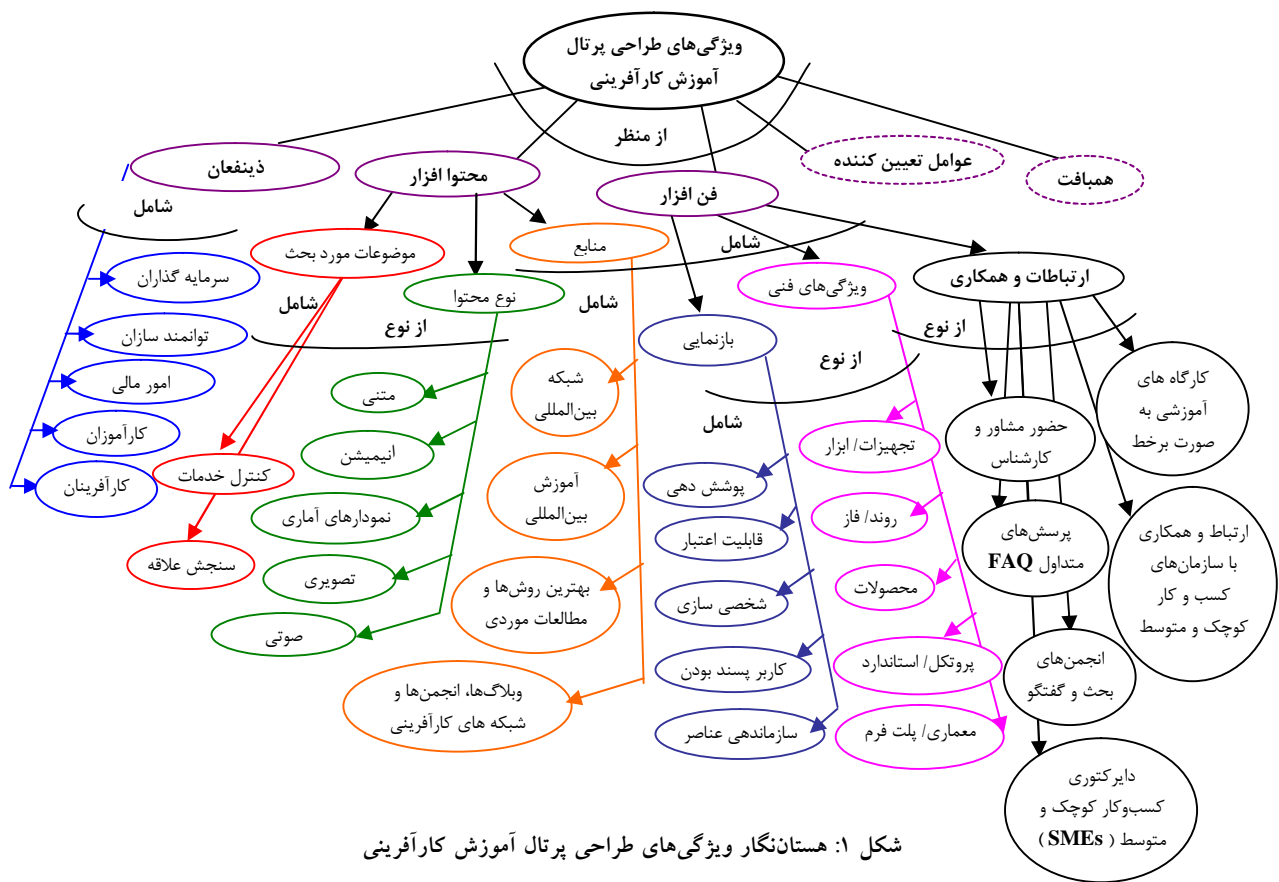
ویژگی‌های طراحی پرتال آموزش کارآفرینی

از منظر

ذینفعان

محتوا افزار

فن افزار

عوامل تعیین کننده

همبافت

شامل

سرمایه گذاران

توانمند سازان

امور مالی

کارآموزان

کارآفرینان

موضوعات مورد بحث

کنترل خدمات

سنجش علاقه

نوع محتوا

شامل

از نوع

متنی

انیمیشن

نمودارهای آماری

تصویری

صوتی

منابع

شامل

شبکه بین‌المللی

آموزش بین‌المللی

بهترین روش‌ها و مطالعات موردی

وبلاگ‌ها، انجمن‌ها و شبکه های کارآفرینی

شامل

بازنمایی

از نوع

شامل

پوشش دهی

قابلیت اعتبار

شخصی سازی

کاربر پسند بودن

سازماندهی عناصر

ویژگی‌های فنی

تجهیزات/ ابزار

روند/ فاز

محصولات

پروتکل/ استاندارد

معماری/ پلت فرم

ارتباطات و همکاری

از نوع

حضور مشاور و کارشناس

پرسش‌های متداول FAQ

انجمن‌های بحث و گفتگو

دایرکتوری کسب‌وکار کوچک و متوسط ( SMEs )

کارگاه های آموزشی به صورت برخط

ارتباط و همکاری با سازمان‌های کسب و کار کوچک و متوسط

شکل ۱: هستان‌نگار ویژگی‌های طراحی پرتال آموزش کارآفرینی